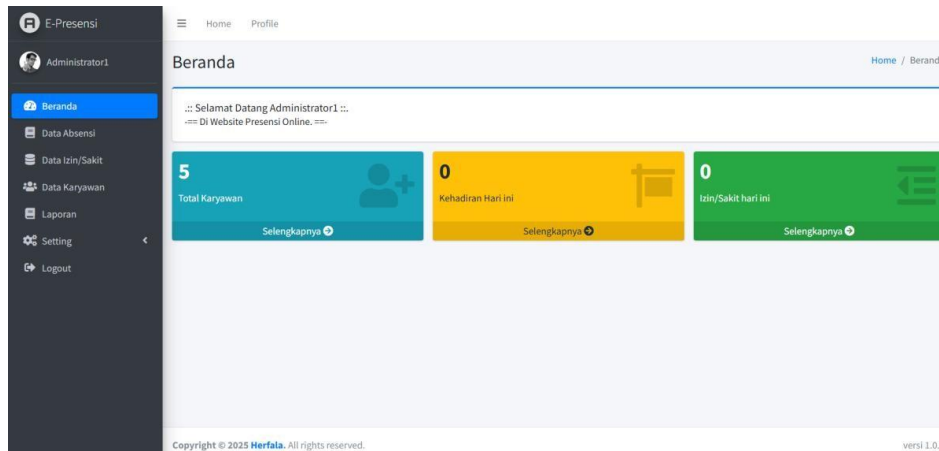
E-Presensi

Administrator1

Beranda
Data Absensi
Data Izin/Sakit
Data Karyawan
Laporan
Setting
Logout

Home Profile

Beranda

Home / Berand

.:: Selamat Datang Administrator1 ::.
-== Di Website Presensi Online. ==-

5
Total Karyawan
Selengkapnya

0
Kehadiran Hari ini
Selengkapnya

0
Izin/Sakit hari ini
Selengkapnya

Copyright © 2025 Herfala. All rights reserved.

versi 1.0.